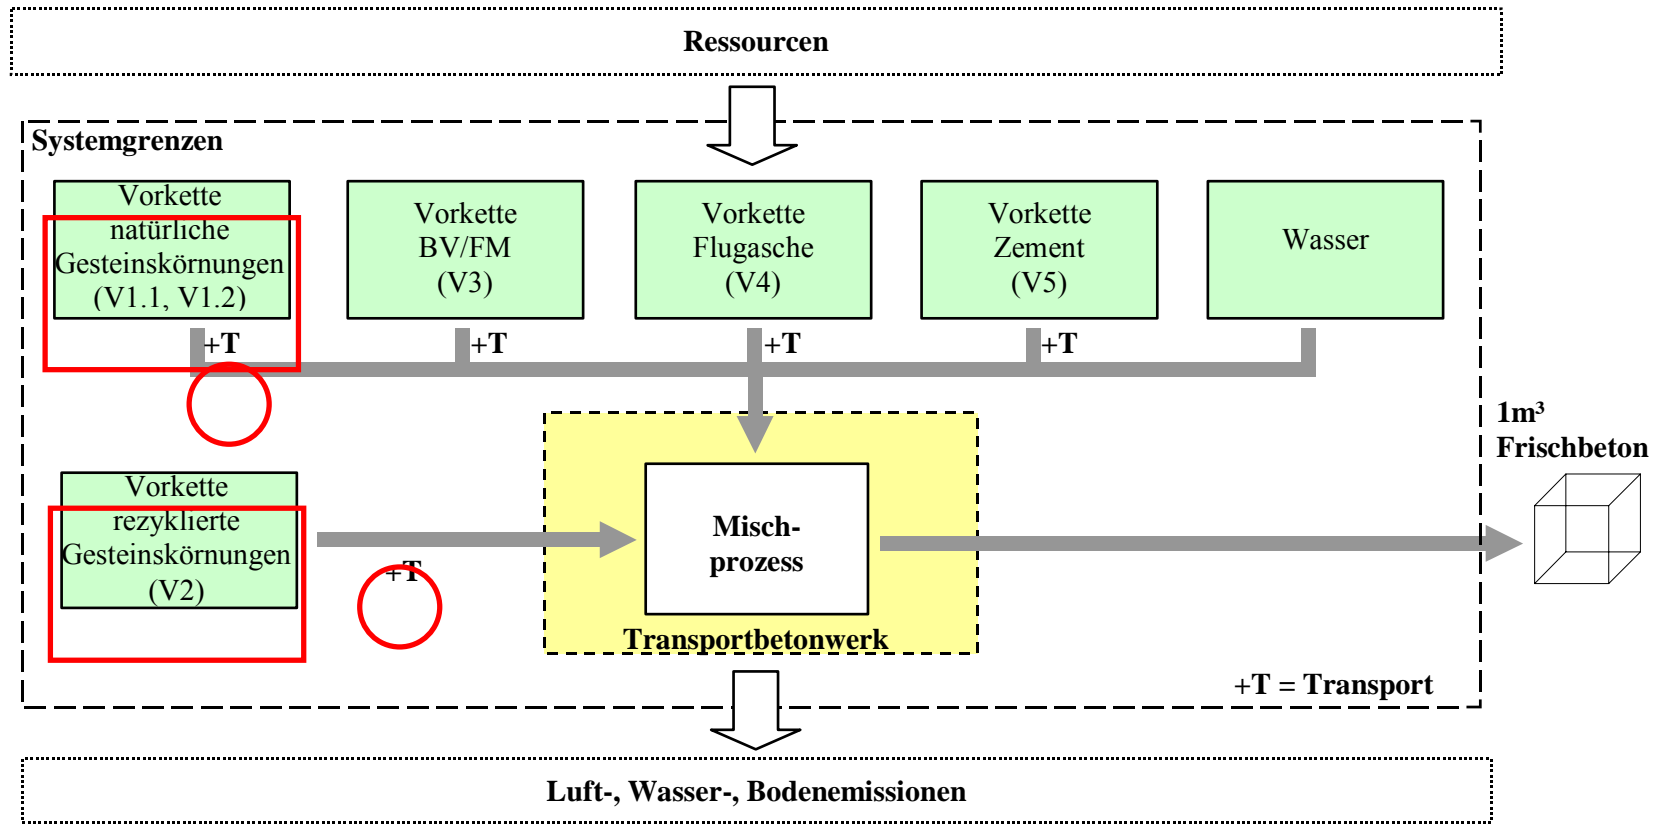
Ressourcen

Systemgrenzen

Vorkette natürliche Gesteinskörnungen (V1.1, V1.2)

Vorkette BV/FM (V3)

Vorkette Flugasche (V4)

Vorkette Zement (V5)

Wasser

+T

+T

+T

+T

1m³ Frischbeton

Vorkette rezyklierte Gesteinskörnungen (V2)

+T

Misch-prozess

Transportbetonwerk

+T = Transport

Luft-, Wasser-, Bodenemissionen